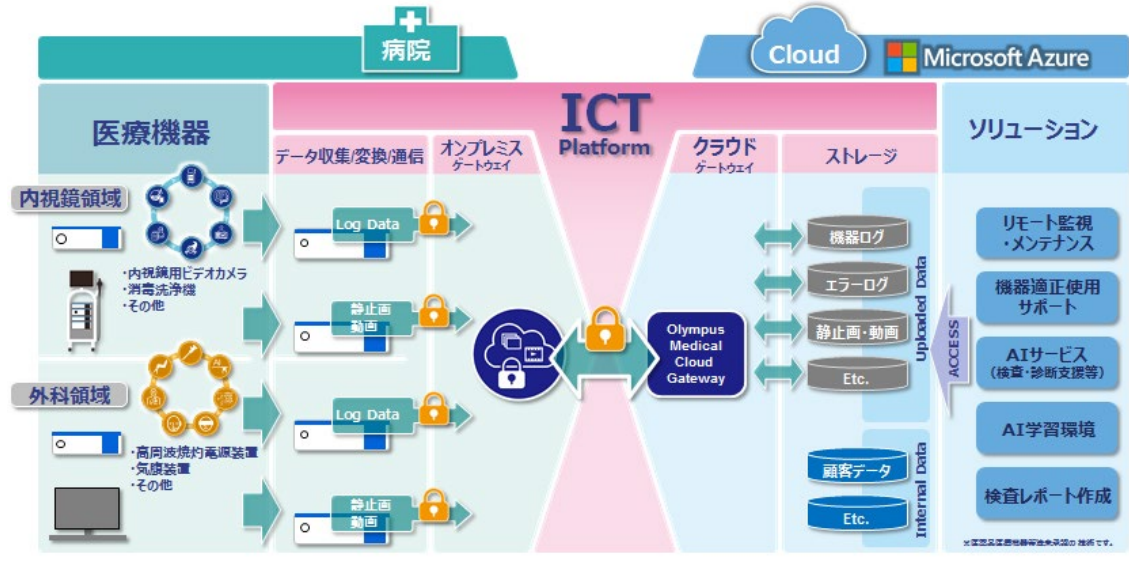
病院

Cloud

Microsoft Azure

ICT
Platform

医療機器

データ収集/変換/通信

オンプレミス
ゲートウェイ

クラウド
ゲートウェイ

ストレージ

ソリューション

内視鏡領域

・内視鏡用ビデオカメラ
・消毒洗浄機
・その他

外科領域

・高周波焼灼電源装置
・気腹装置
・その他

Log Data

静止画
動画

Log Data

静止画
動画

Olympus
Medical
Cloud
Gateway

機器ログ

エラーログ

静止画・動画

Etc.

Uploaded Data

顧客データ

Etc.

Internal Data

ACCESS

リモート監視
・メンテナンス

機器適正使用
サポート

AIサービス
(検査・診断支援等)

AI学習環境

検査レポート作成

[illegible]